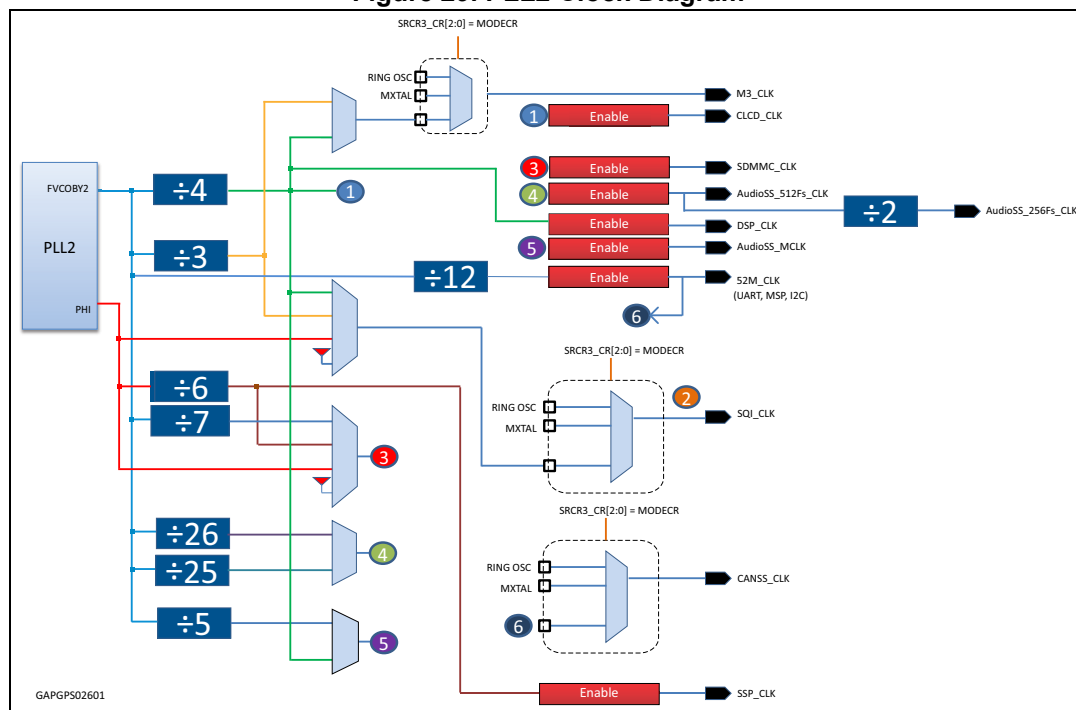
Figure 25. PLL2 Clock Diagram

SRCR3_CR[2:0] = MODECR

RING OSC
MXTAL
M3_CLK
1
Enable
CLCD_CLK
3
Enable
SDMMC_CLK
4
Enable
AudioSS_512Fs_CLK
÷2
AudioSS_256Fs_CLK
FVCOBY2
÷4
1
Enable
DSP_CLK
PLL2
÷3
5
Enable
AudioSS_MCLK
÷12
Enable
52M_CLK
(UART, MSP, I2C)
PHI
6
SRCR3_CR[2:0] = MODECR
÷6
2
RING OSC
SQI_CLK
÷7
MXTAL
3
SRCR3_CR[2:0] = MODECR
÷26
4
RING OSC
CANSS_CLK
÷25
MXTAL
÷5
6
5
GAPGPS02601
Enable
SSP_CLK